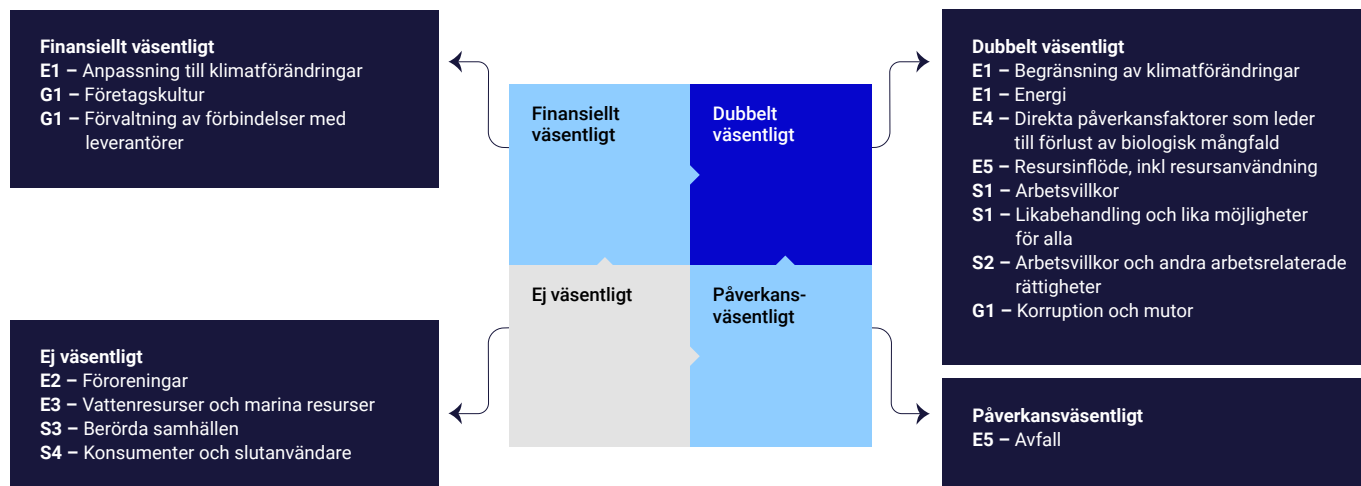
Finansiellt väsentligt
E1 – Anpassning till klimatförändringar
G1 – Företagskultur
G1 – Förvaltning av förbindelser med leverantörer

Finansiellt väsentligt

Dubbelt väsentligt

Ej väsentligt

Påverkansväsentligt

Dubbelt väsentligt
E1 – Begränsning av klimatförändringar
E1 – Energi
E4 – Direkta påverkansfaktorer som leder till förlust av biologisk mångfald
E5 – Resursinflöde, inkl resursanvändning
S1 – Arbetsvillkor
S1 – Likabehandling och lika möjligheter för alla
S2 – Arbetsvillkor och andra arbetsrelaterade rättigheter
G1 – Korruption och mutor

Ej väsentligt
E2 – Föroreningar
E3 – Vattenresurser och marina resurser
S3 – Berörda samhällen
S4 – Konsumenter och slutanvändare

Påverkansväsentligt
E5 – Avfall